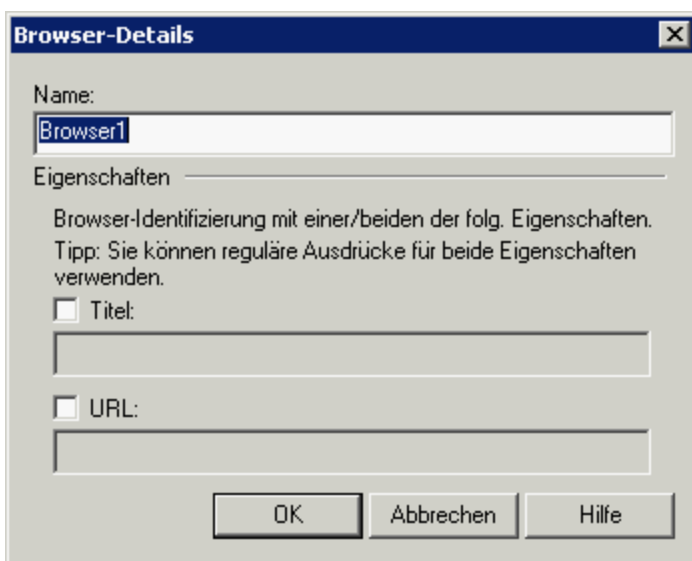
Browser-Details

Name:

Browser1

Eigenschaften

Browser-Identifizierung mit einer/beiden der folg. Eigenschaften.
Tipp: Sie können reguläre Ausdrücke für beide Eigenschaften verwenden.

Titel:

URL:

OK

Abbrechen

Hilfe